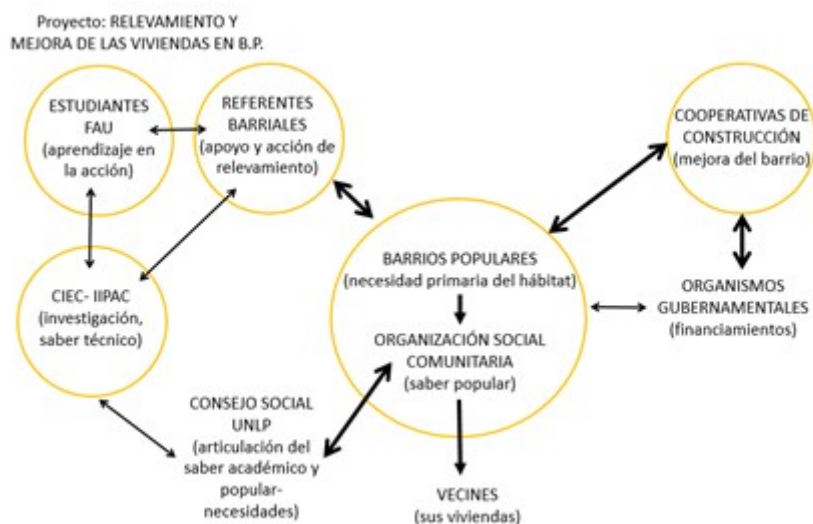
Proyecto: RELEVAMIENTO Y MEJORA DE LAS VIVIENDAS EN B.P.

ESTUDIANTES FAU (aprendizaje en la acción)

REFERENTES BARRIALES (apoyo y acción de relevamiento)

COOPERATIVAS DE CONSTRUCCIÓN (mejora del barrio)

CIEC- IIPAC (investigación, saber técnico)

BARRIOS POPULARES (necesidad primaria del hábitat)

ORGANIZACIÓN SOCIAL COMUNITARIA (saber popular)

ORGANISMOS GUBERNAMENTALES (financiamientos)

CONSEJO SOCIAL UNLP (articulación del saber académico y popular-necesidades)

VECINES (sus viviendas)